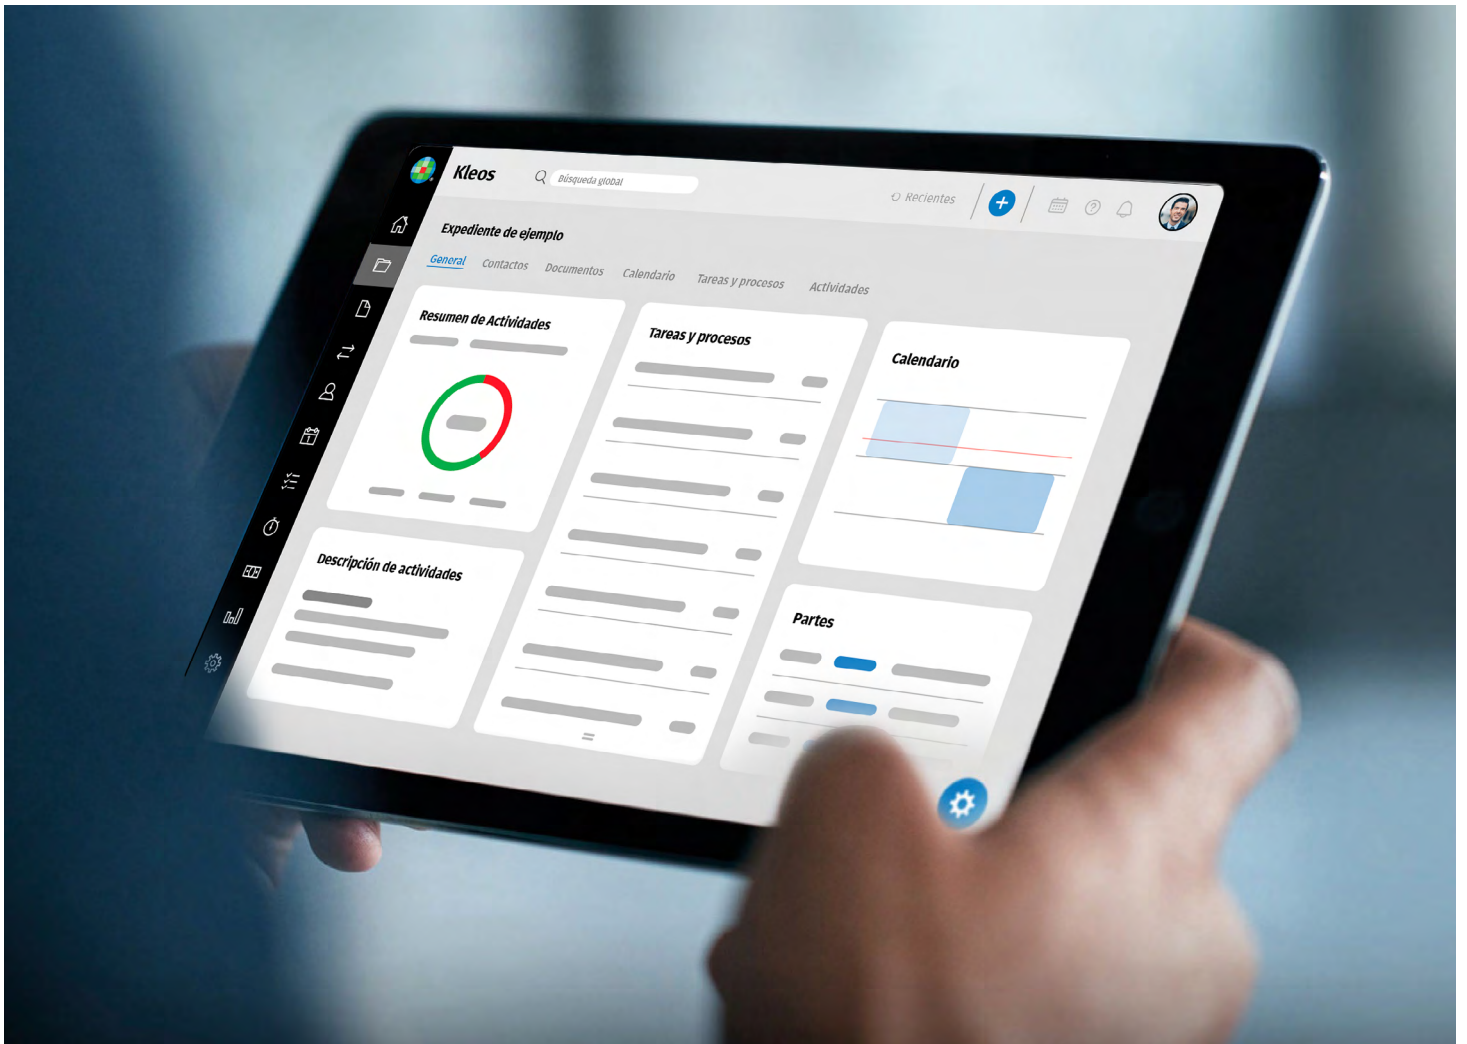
Kleos

Búsqueda global

Recientes

Expediente de ejemplo

General Contactos Documentos Calendario Tareas y procesos Actividades

Resumen de Actividades

Tareas y procesos

Calendario

Descripción de actividades

Partes